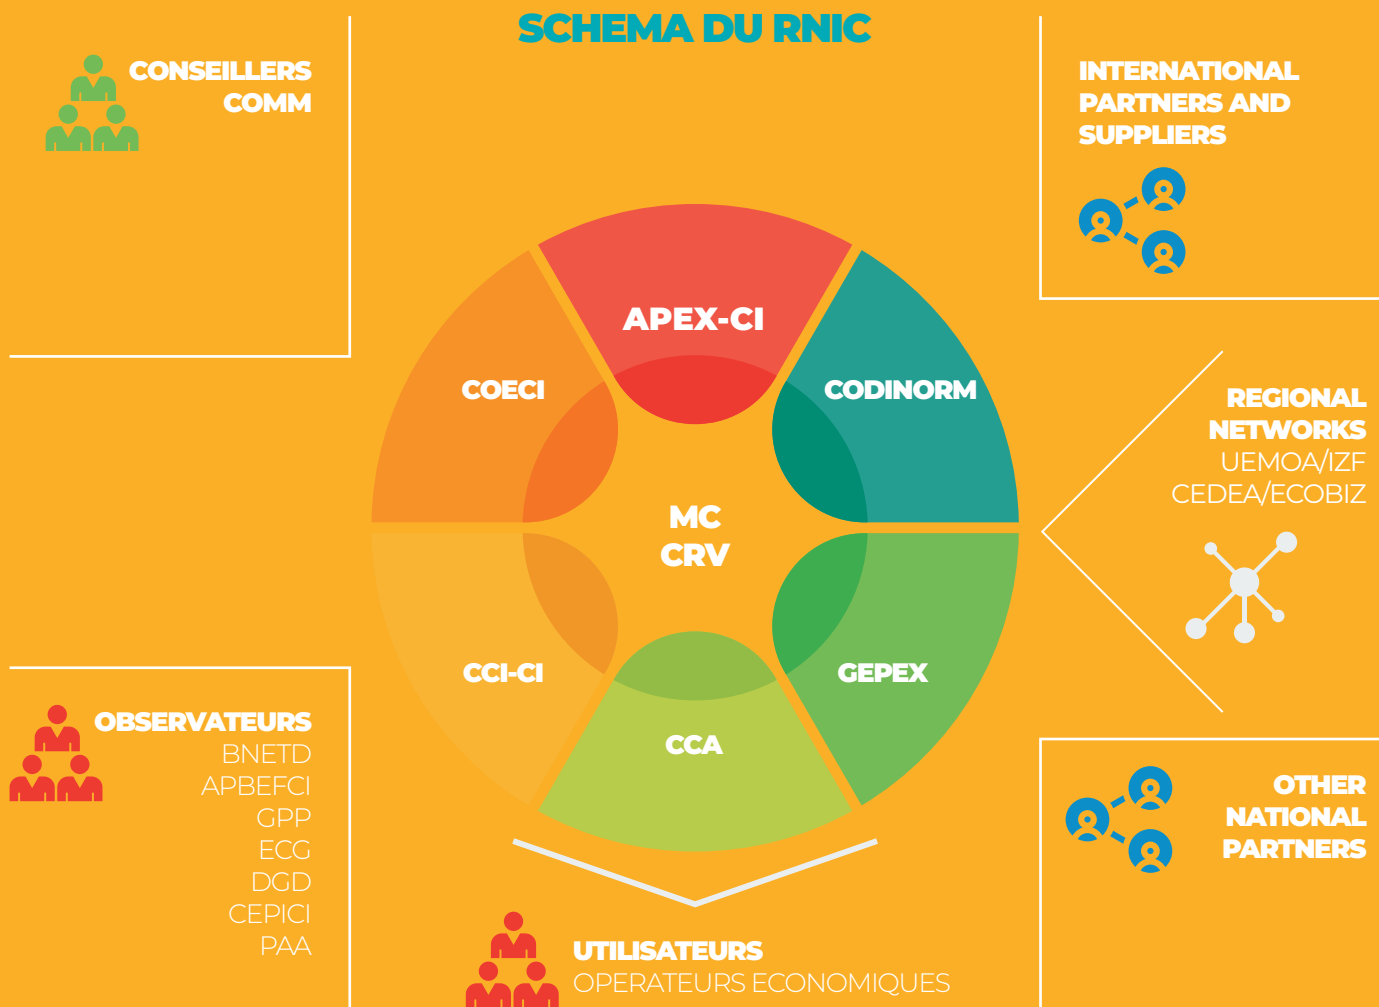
SCHEMA DU RNIC

CONSEILLERS COMM

INTERNATIONAL PARTNERS AND SUPPLIERS

APEX-CI

COECI

CODINORM

MC
CRV

REGIONAL NETWORKS
UEMOA/IZF
CEDEA/ECOBIZ

CCI-CI

GEPEX

CCA

OBSERVATEURS
BNETD
APBEFCI
GPP
ECG
DGD
CEPICI
PAA

OTHER NATIONAL PARTNERS

UTILISATEURS
OPERATEURS ECONOMIQUES